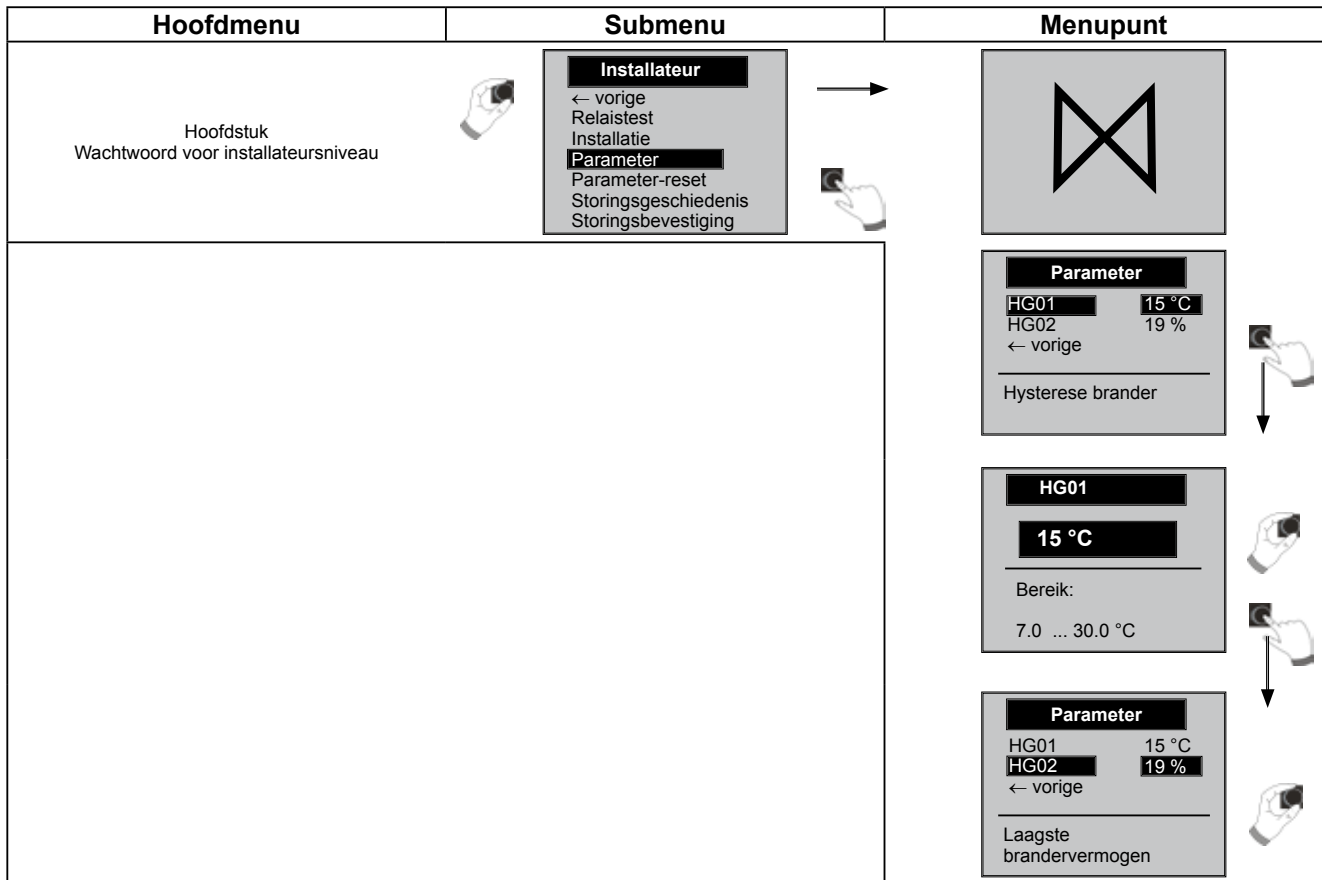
| Hoofdmenu | Submenu | Menupunt |
|---|---|---|
| Hoofdstuk Wachtwoord voor installateursniveau | Installateur<br>← vorige<br>Relaistest<br>Installatie<br>Parameter<br>Parameter-reset<br>Storingsgeschiedenis<br>Storingsbevestiging | |

Parameter
HG01 15 °C
HG02 19 %
← vorige
Hysterese brander

HG01
15 °C
Bereik:
7.0 ... 30.0 °C

Parameter
HG01 15 °C
HG02 19 %
← vorige
Laagste brandervermogen